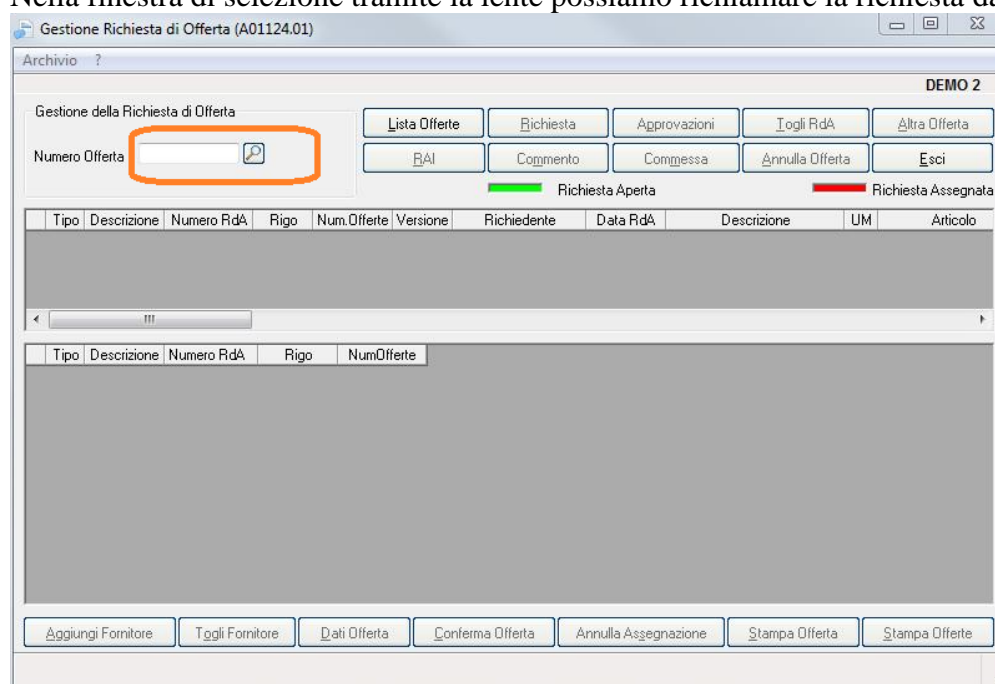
Nella finestra di selezione tramite la lente possiamo richiamare la richiesta da

Gestione Richiesta di Offerta (A01124.01)

Archivio ?

DEMO 2

Gestione della Richiesta di Offerta

Numero Offerta

Lista Offerte | Richiesta | Approvazioni | Togli RdA | Altra Offerta

RAI | Commento | Commessa | Annulla Offerta | Esci

Richiesta Aperta

Richiesta Assegnata

| Tipo | Descrizione | Numero RdA | Rigo | Num.Offerte | Versione | Richiedente | Data RdA | Descrizione | UM | Articolo |
|---|---|---|---|---|---|---|---|---|---|---|

| Tipo | Descrizione | Numero RdA | Rigo | NumOfferte |
|---|---|---|---|---|

Aggiungi Fornitore | Togli Fornitore | Dati Offerta | Conferma Offerta | Annulla Assegnazione | Stampa Offerta | Stampa Offerte